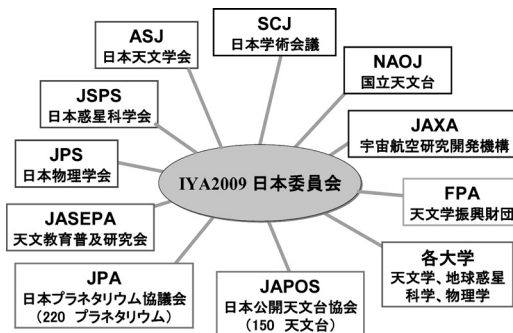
IYA2009 日本委員会

ASJ
日本天文学会

SCJ
日本学術会議

NAOJ
国立天文台

JSPS
日本惑星科学会

JAXA
宇宙航空研究開発機構

JPS
日本物理学会

FPA
天文学振興財団

JASEPA
天文教育普及研究会

各大学
天文学、地球惑星科学、物理学

JPA
日本プラネタリウム協議会
（220 プラネタリウム）

JAPOS
日本公開天文台協会
（150 天文台）